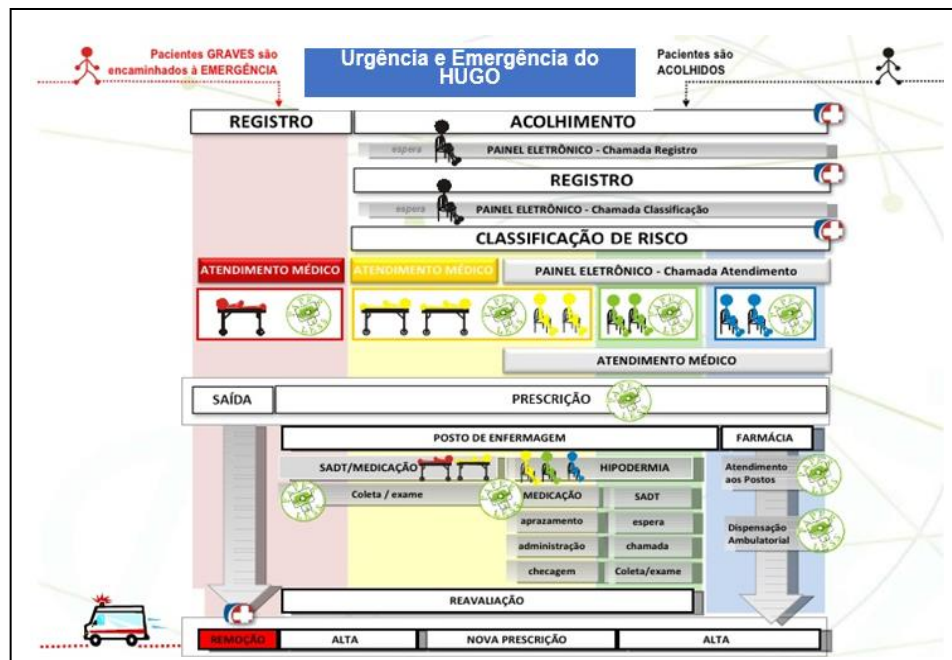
Pacientes GRAVES são encaminhados à EMERGÊNCIA

Urgência e Emergência do HUGO

Pacientes são ACOLHIDOS

REGISTRO

ACOLHIMENTO

espera

PAINEL ELETRÔNICO - Chamada Registro

REGISTRO

espera

PAINEL ELETRÔNICO - Chamada Classificação

CLASSIFICAÇÃO DE RISCO

ATENDIMENTO MÉDICO

ATENDIMENTO MÉDICO

PAINEL ELETRÔNICO - Chamada Atendimento

ATENDIMENTO MÉDICO

SAÍDA

PRESCRIÇÃO

POSTO DE ENFERMAGEM

FARMÁCIA

SADT/MEDICAÇÃO

HIPODERMIA

Atendimento aos Postos

Coleta / exame

MEDICAÇÃO

SADT

aprazamento

espera

Dispensação Ambulatorial

administração

chamada

checagem

Coleta/exame

REAVALIAÇÃO

REMOÇÃO

ALTA

NOVA PRESCRIÇÃO

ALTA